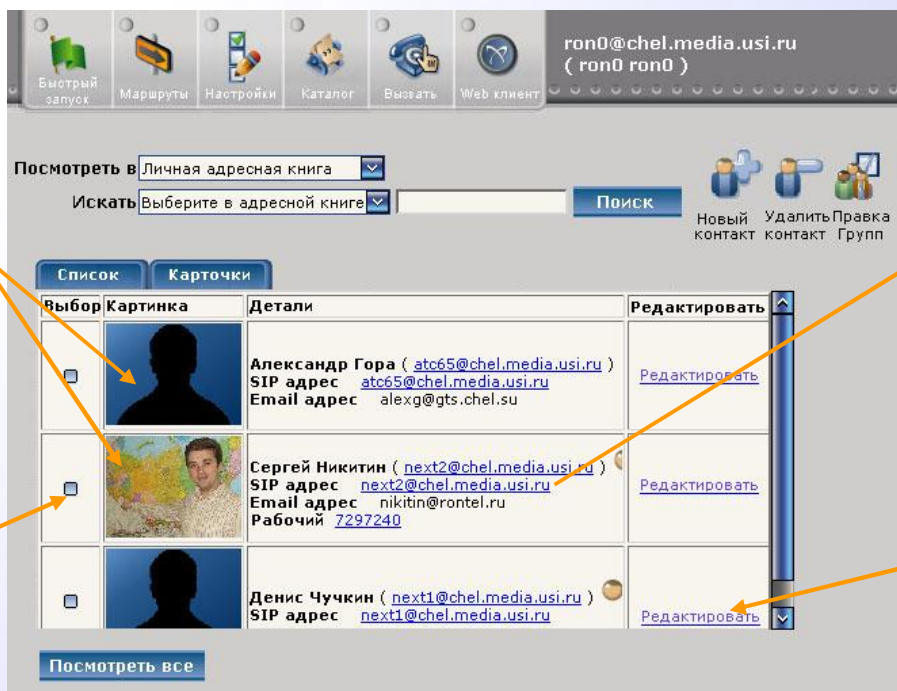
Быстрый запуск Маршруты Настройки Каталог Вызвать Web клиент

ron0@chel.media.usi.ru
( ron0 ron0 )

Посмотреть в Личная адресная книга

Искать Выберите в адресной книге

Поиск

Новый контакт Удалить контакт Правка Групп

Список Карточки

| Выбор | Картинка | Детали | Редактировать |
|---|---|---|---|
| | | Александр Гора ( atc65@chel.media.usi.ru ) SIP адрес atc65@chel.media.usi.ru Email адрес alexg@gts.chel.su | Редактировать |
| | | Сергей Никитин ( next2@chel.media.usi.ru ) SIP адрес next2@chel.media.usi.ru Email адрес nikitin@rontel.ru Рабочий 7297240 | Редактировать |
| | | Денис Чучкин ( next1@chel.media.usi.ru ) SIP адрес next1@chel.media.usi.ru | Редактировать |

Посмотреть все